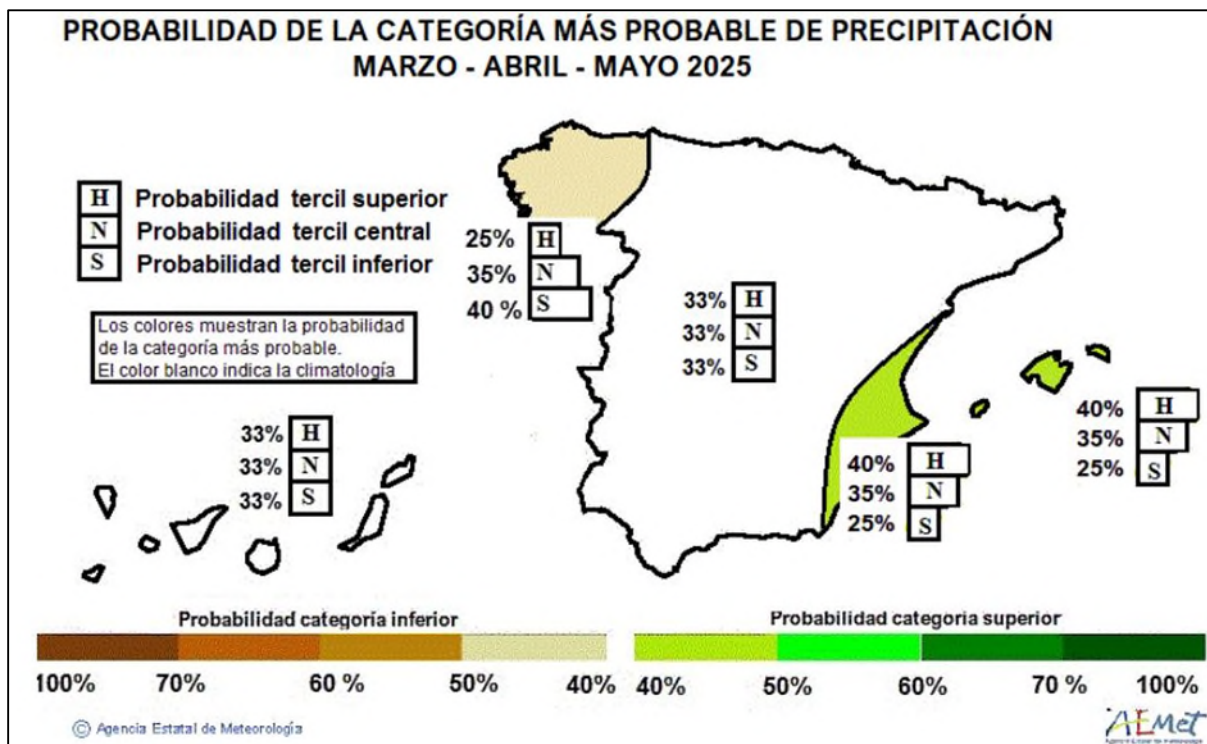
PROBABILIDAD DE LA CATEGORÍA MÁS PROBABLE DE PRECIPITACIÓN
MARZO - ABRIL - MAYO 2025

H Probabilidad tercil superior
N Probabilidad tercil central
S Probabilidad tercil inferior

Los colores muestran la probabilidad de la categoría más probable.
El color blanco indica la climatología

25% H
35% N
40 % S

33% H
33% N
33% S

33% H
33% N
33% S

40% H
35% N
25% S

40% H
35% N
25% S

Probabilidad categoría inferior
100% 70% 60 % 50% 40%

Probabilidad categoría superior
40% 50% 60% 70 % 100%

© Agencia Estatal de Meteorología

AEMet